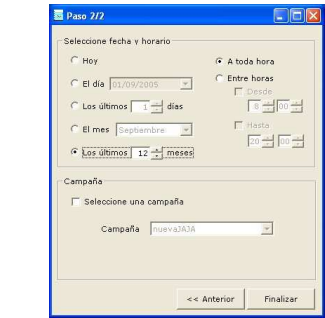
Paso 2/2

Seleccione fecha y horario

Hoy

El día 01/09/2005

Los últimos 1 días

El mes Septiembre

Los últimos 12 meses

A toda hora

Entre horas

Desde

8 00

Hasta

20 00

Campaña

Seleccione una campaña

Campaña nuevaJAJA

<< Anterior

Finalizar